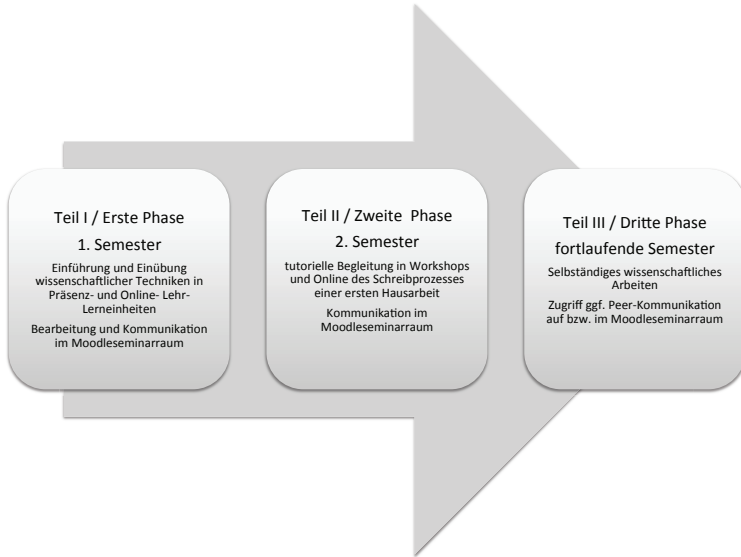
Teil I / Erste Phase

1. Semester

Einführung und Einübung wissenschaftlicher Techniken in Präsenz- und Online- Lehr-Lerneinheiten

Bearbeitung und Kommunikation im Moodleseminarraum

Teil II / Zweite Phase

2. Semester

tutorielle Begleitung in Workshops und Online des Schreibprozesses einer ersten Hausarbeit

Kommunikation im Moodleseminarraum

Teil III / Dritte Phase

fortlaufende Semester

Selbständiges wissenschaftliches Arbeiten

Zugriff ggf. Peer-Kommunikation auf bzw. im Moodleseminarraum